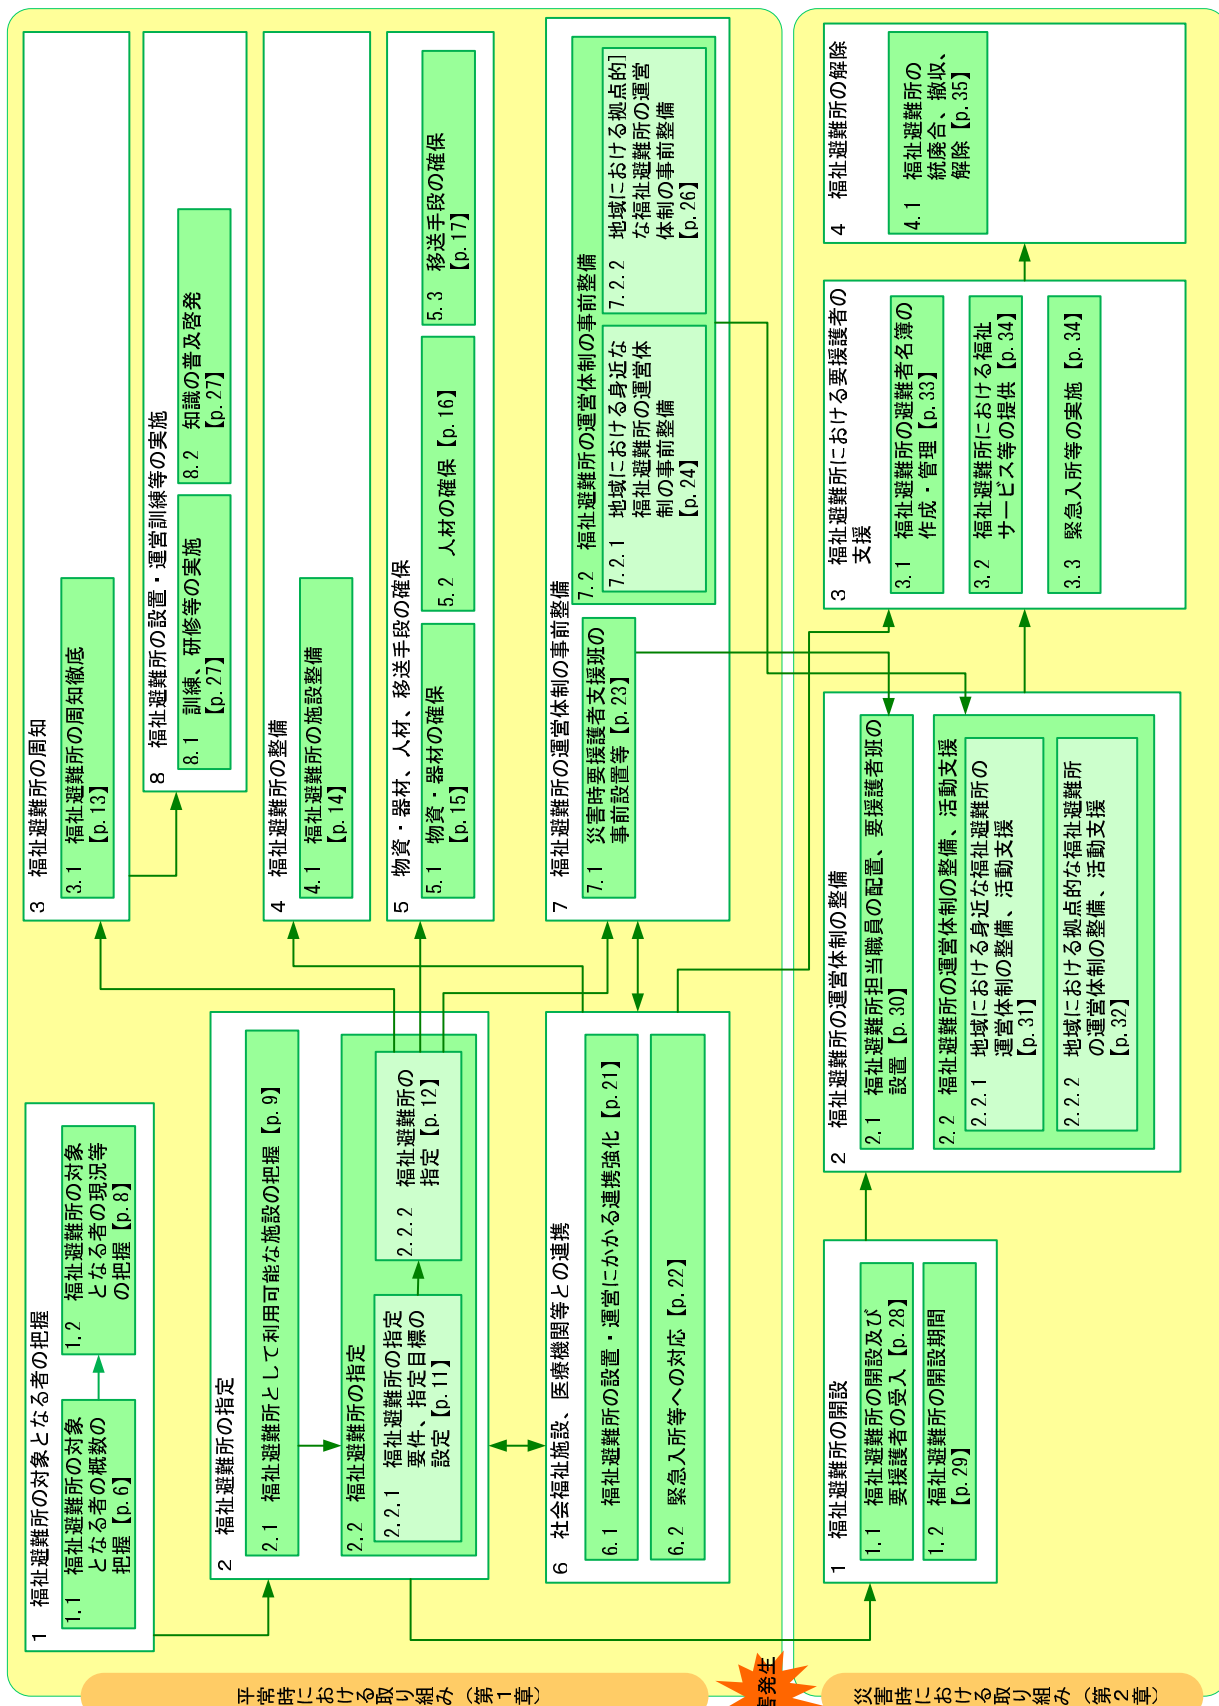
平常時における取り組み（第１章）

1　福祉避難所の対象となる者の把握

1.1　福祉避難所の対象となる者の概数の把握【p.6】

1.2　福祉避難所の対象となる者の現況等の把握【p.8】

2　福祉避難所の指定

2.1　福祉避難所として利用可能な施設の把握【p.9】

2.2　福祉避難所の指定

2.2.1　福祉避難所の指定要件、指定目標の設定【p.11】

2.2.2　福祉避難所の指定【p.12】

3　福祉避難所の周知

3.1　福祉避難所の周知徹底【p.13】

8　福祉避難所の設置・運営訓練等の実施

8.1　訓練、研修等の実施【p.27】

8.2　知識の普及啓発【p.27】

4　福祉避難所の整備

4.1　福祉避難所の施設整備【p.14】

5　物資・器材、人材、移送手段の確保

5.1　物資・器材の確保【p.15】

5.2　人材の確保【p.16】

5.3　移送手段の確保【p.17】

6　社会福祉施設、医療機関等との連携

6.1　福祉避難所の設置・運営にかかる連携強化【p.21】

6.2　緊急入所等への対応【p.22】

7　福祉避難所の運営体制の事前整備

7.1　災害時要援護者支援班の事前設置等【p.23】

7.2　福祉避難所の運営体制の事前整備

7.2.1　地域における身近な福祉避難所の運営体制の事前整備【p.24】

7.2.2　地域における拠点的な福祉避難所の運営体制の事前整備【p.26】

災害発生

災害時における取り組み（第２章）

1　福祉避難所の開設

1.1　福祉避難所の開設及び要援護者の受入【p.28】

1.2　福祉避難所の開設期間【p.29】

2　福祉避難所の運営体制の整備

2.1　福祉避難所担当職員の配置、要援護者班の設置【p.30】

2.2　福祉避難所の運営体制の整備、活動支援

2.2.1　地域における身近な福祉避難所の運営体制の整備、活動支援【p.31】

2.2.2　地域における拠点的な福祉避難所の運営体制の整備、活動支援【p.32】

3　福祉避難所における要援護者の支援

3.1　福祉避難所の避難者名簿の作成・管理【p.33】

3.2　福祉避難所における福祉サービス等の提供【p.34】

3.3　緊急入所等の実施【p.34】

4　福祉避難所の解除

4.1　福祉避難所の統廃合、撤収、解除【p.35】